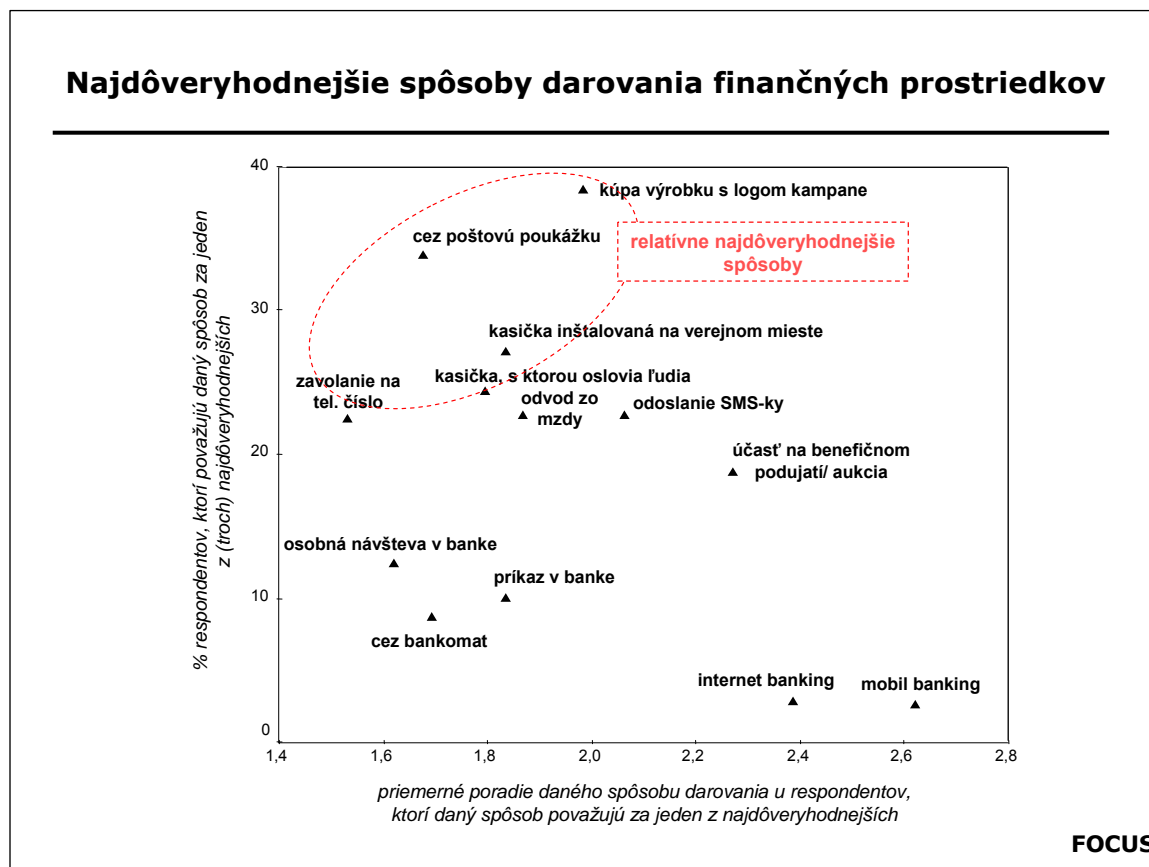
Najdôveryhodnejšie spôsoby darovania finančných prostriedkov

% respondentov, ktorí považujú daný spôsob za jeden z (troch) najdôveryhodnejších

40
30
20
10
0

kúpa výrobku s logom kampane
cez poštovú poukážku
relatívne najdôveryhodnejšie spôsoby
kasička inštalovaná na verejnom mieste
zavolanie na tel. číslo
kasička, s ktorou oslovia ľudia
odvod zo mzdy
odoslanie SMS-ky
účasť na benefičnom podujatí/ aukcia
osobná návšteva v banke
príkaz v banke
cez bankomat
internet banking
mobil banking

1,4
1,6
1,8
2,0
2,2
2,4
2,6
2,8

priemerné poradie daného spôsobu darovania u respondentov, ktorí daný spôsob považujú za jeden z najdôveryhodnejších

FOCUS